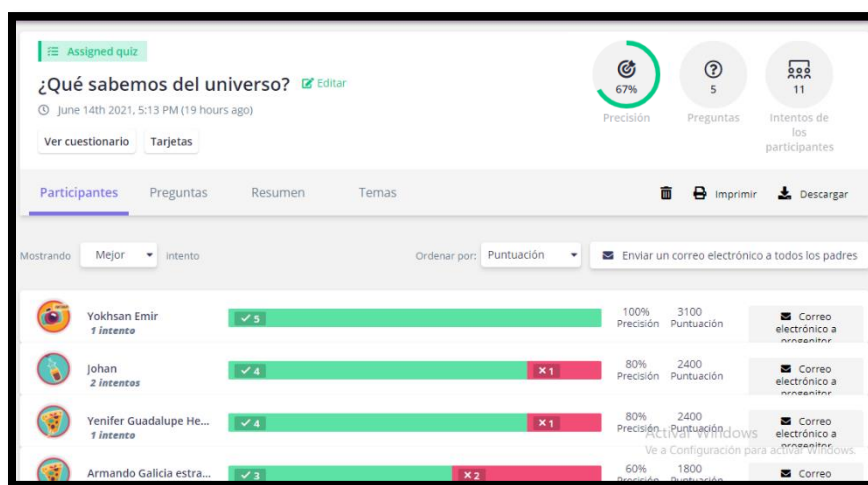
Assigned quiz

¿Qué sabemos del universo? Editar

June 14th 2021, 5:13 PM (19 hours ago)

Ver cuestionario Tarjetas

67%
Precisión

5
Preguntas

11
Intentos de los participantes

Participantes Preguntas Resumen Temas

Imprimir Descargar

Mostrando Mejor intento

Ordenar por: Puntuación

Enviar un correo electrónico a todos los padres

Yokhsan Emir
1 intento
✓5
100% Precisión 3100 Puntuación
Correo electrónico a progenitor

Johan
2 intentos
✓4 ✕1
80% Precisión 2400 Puntuación
Correo electrónico a progenitor

Yenifer Guadalupe He...
1 intento
✓4 ✕1
80% Precisión 2400 Puntuación
Correo electrónico a progenitor

Activar Windows
Ve a Configuración para activar Windows.

Armando Galicia estra...
✓3 ✕2
60% Precisión 1800 Puntuación
Correo